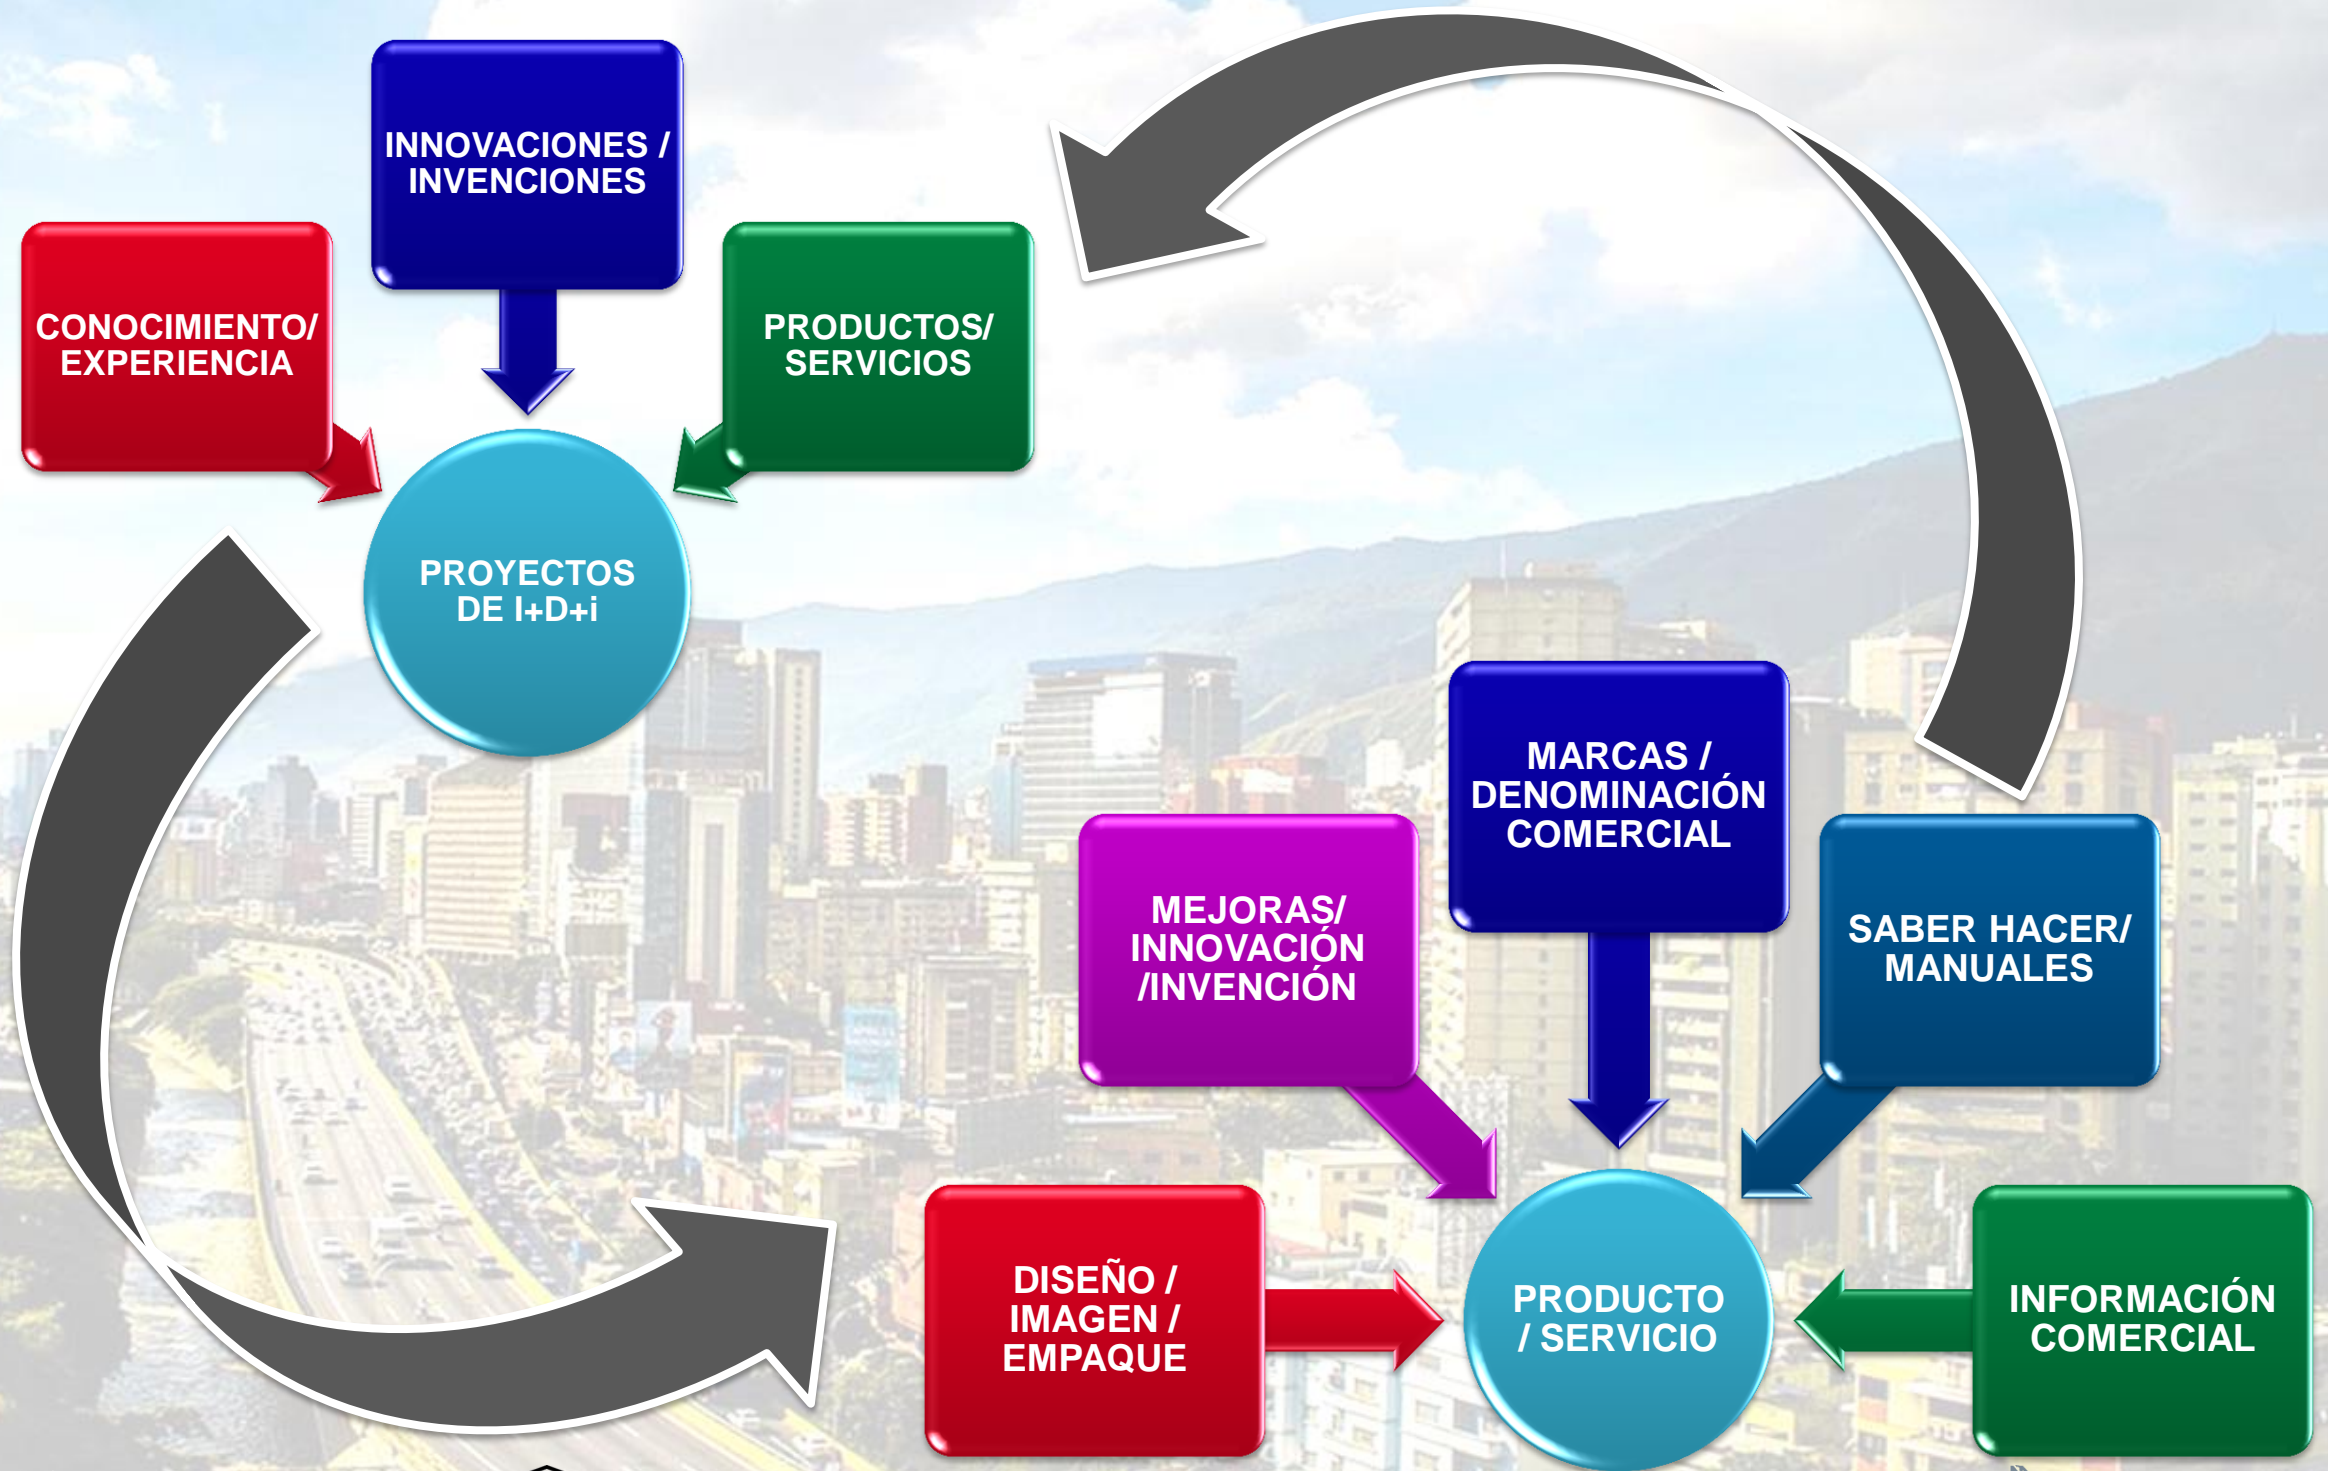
INNOVACIONES / INVENCIONES

CONOCIMIENTO/ EXPERIENCIA

PRODUCTOS/ SERVICIOS

PROYECTOS DE I+D+i

MARCAS / DENOMINACIÓN COMERCIAL

MEJORAS/ INNOVACIÓN /INVENCIÓN

SABER HACER/ MANUALES

DISEÑO / IMAGEN / EMPAQUE

PRODUCTO / SERVICIO

INFORMACIÓN COMERCIAL